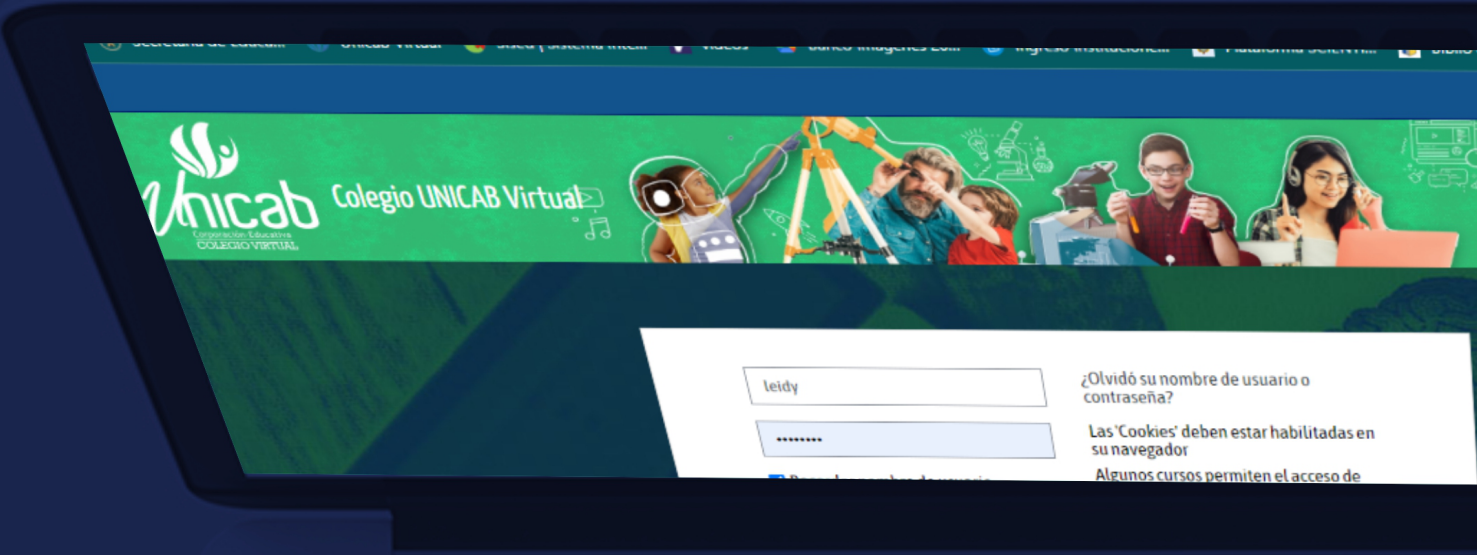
Unicab
Corporación Educativa
COLEGIO VIRTUAL
Colegio UNICAB Virtual

leidy
••••••••

¿Olvidó su nombre de usuario o contraseña?

Las 'Cookies' deben estar habilitadas en su navegador

Algunos cursos permiten el acceso de